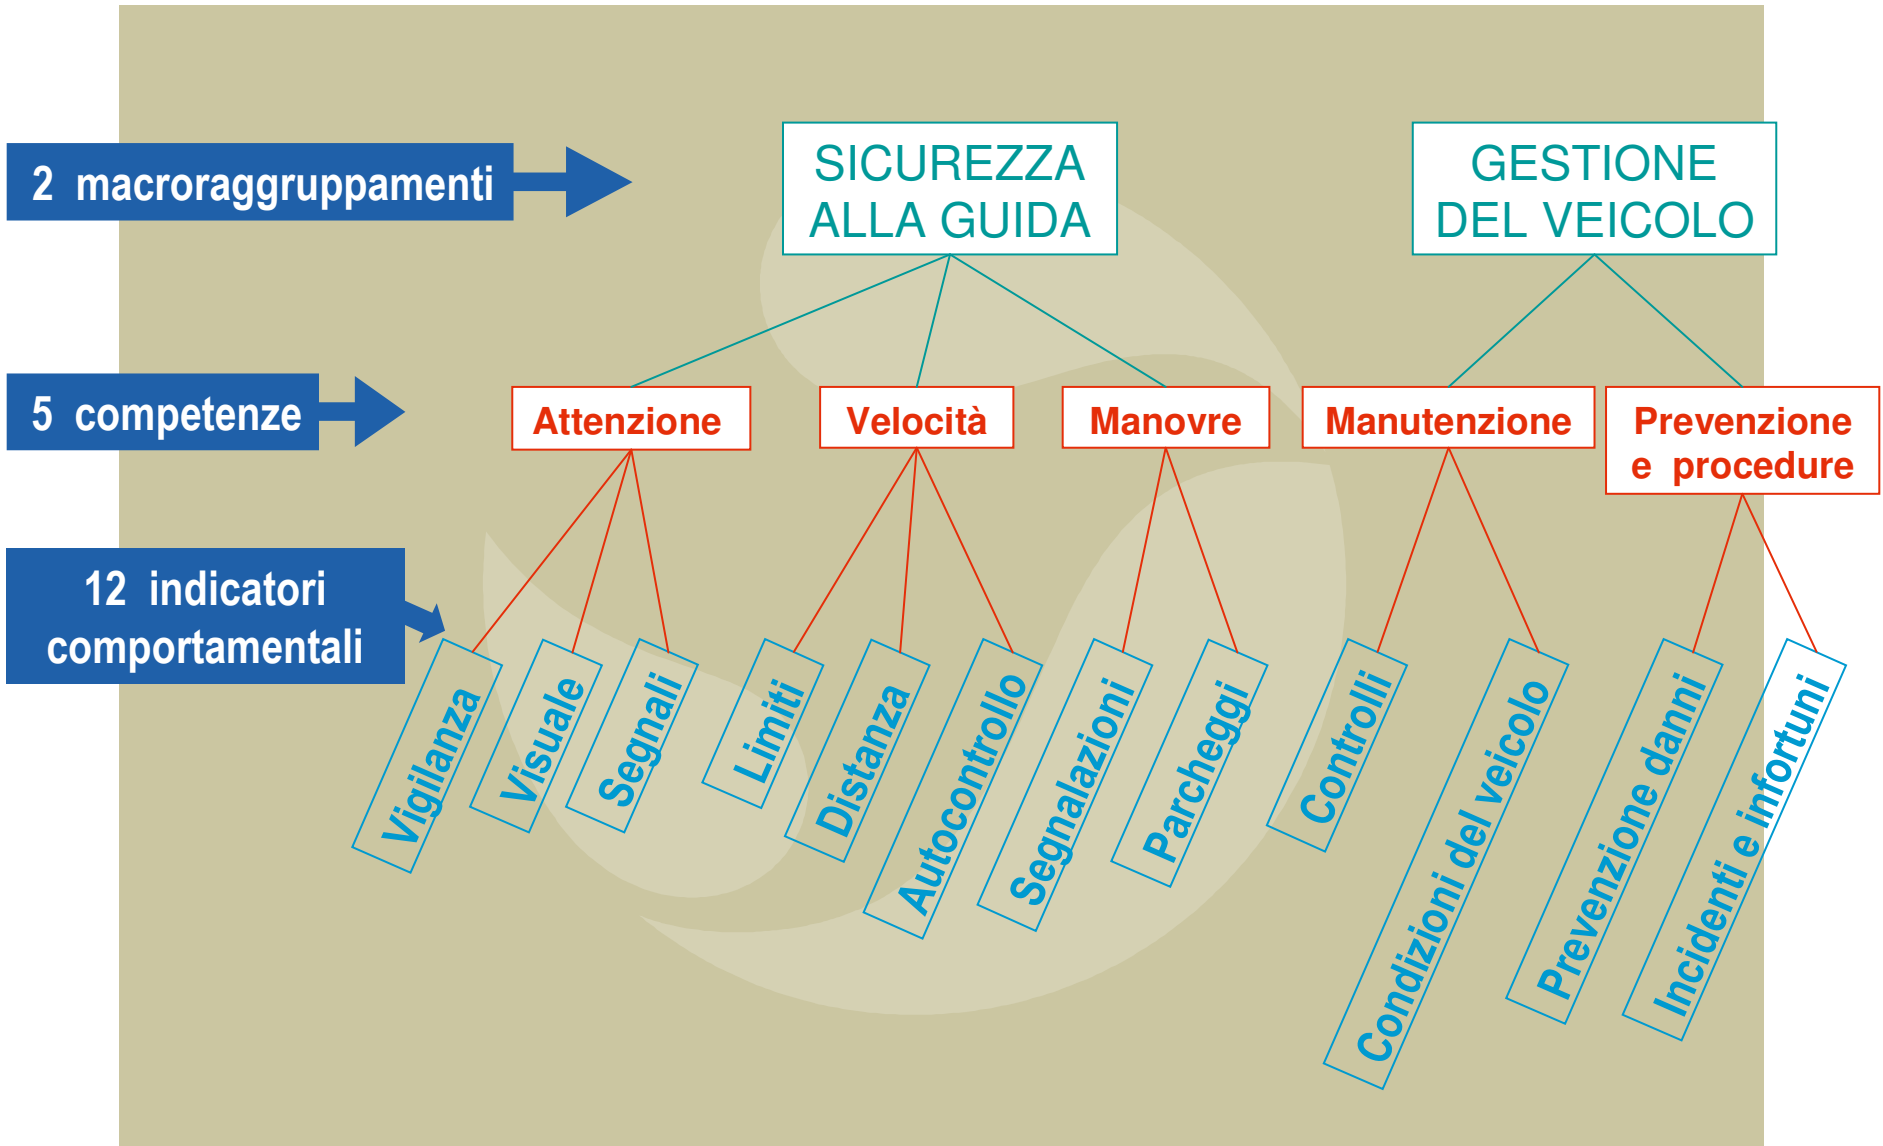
2 macroraggruppamenti

SICUREZZA ALLA GUIDA

GESTIONE DEL VEICOLO

5 competenze

Attenzione

Velocità

Manovre

Manutenzione

Prevenzione e procedure

12 indicatori comportamentali

Vigilanza

Visuale

Segnali

Limiti

Distanza

Autocontrollo

Segnalazioni

Parcheggi

Controlli

Condizioni del veicolo

Prevenzione danni

Incidenti e infortuni